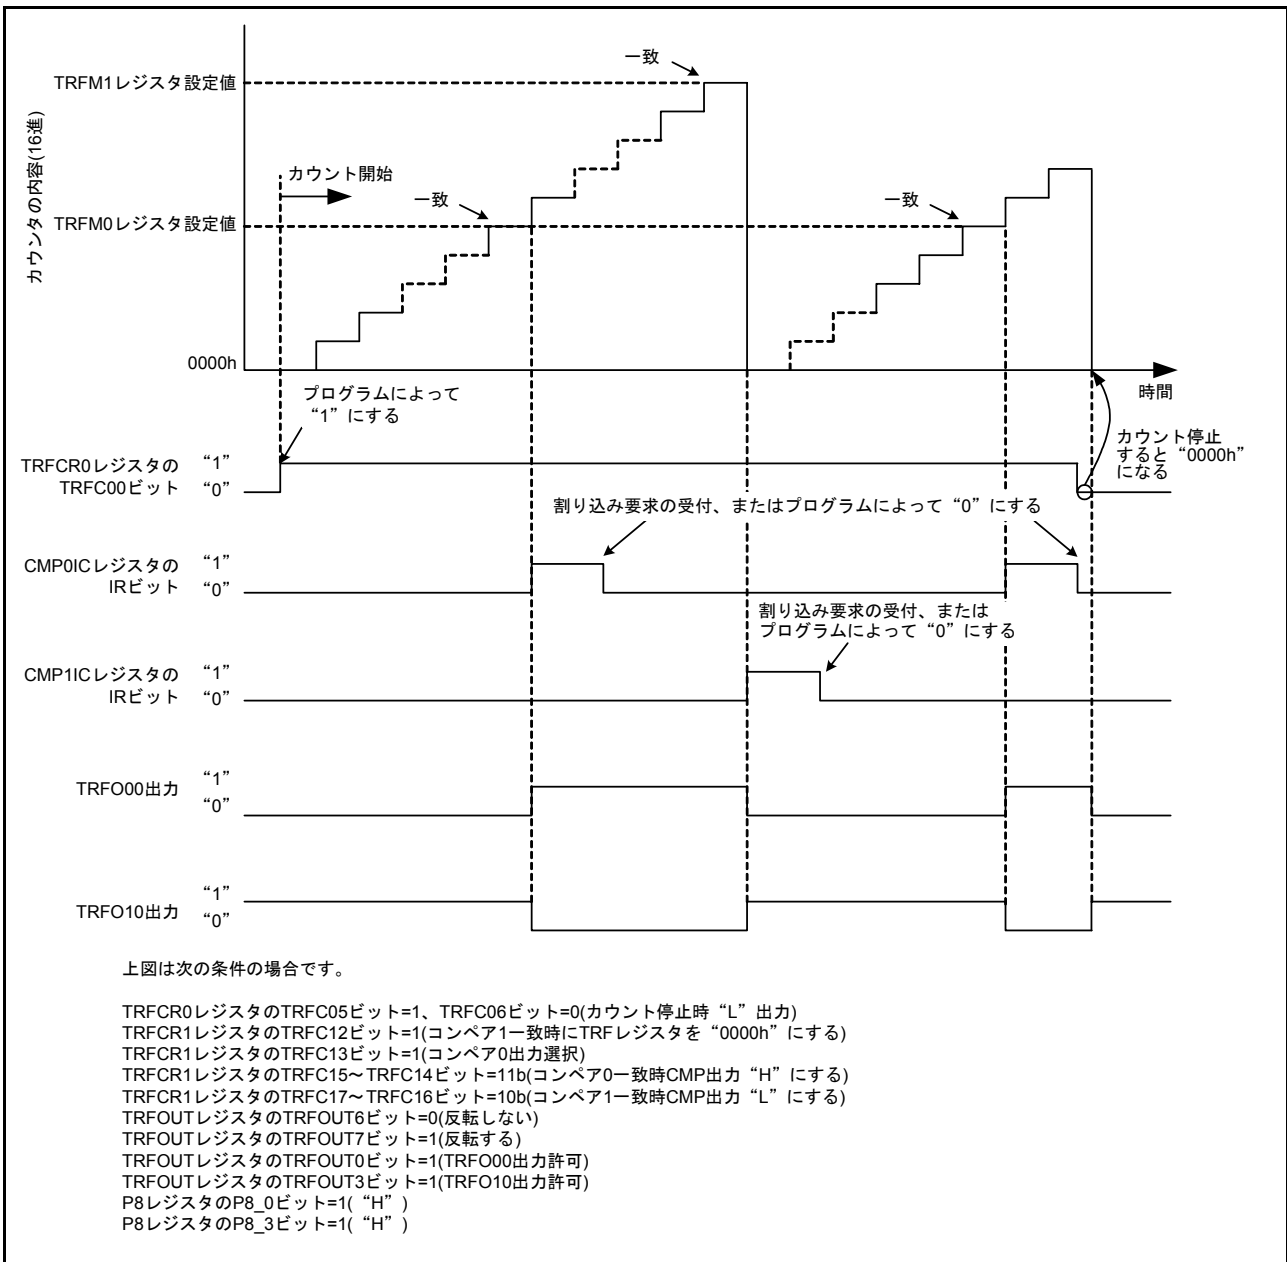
カウンタの内容(16進)

TRFM1レジスタ設定値

一致

カウント開始

一致

一致

TRFM0レジスタ設定値

0000h

時間

プログラムによって“1”にする

カウント停止すると“0000h”になる

TRFCR0レジスタの TRFC00ビット “1” “0”

割り込み要求の受付、またはプログラムによって“0”にする

CMP0ICレジスタの IRビット “1” “0”

割り込み要求の受付、またはプログラムによって“0”にする

CMP1ICレジスタの IRビット “1” “0”

TRFO00出力 “1” “0”

TRFO10出力 “1” “0”

上図は次の条件の場合です。

TRFCR0レジスタのTRFC05ビット=1、TRFC06ビット=0(カウント停止時“L”出力)
TRFCR1レジスタのTRFC12ビット=1(コンペア1一致時にTRFレジスタを“0000h”にする)
TRFCR1レジスタのTRFC13ビット=1(コンペア0出力選択)
TRFCR1レジスタのTRFC15〜TRFC14ビット=11b(コンペア0一致時CMP出力“H”にする)
TRFCR1レジスタのTRFC17〜TRFC16ビット=10b(コンペア1一致時CMP出力“L”にする)
TRFOUTレジスタのTRFOUT6ビット=0(反転しない)
TRFOUTレジスタのTRFOUT7ビット=1(反転する)
TRFOUTレジスタのTRFOUT0ビット=1(TRFO00出力許可)
TRFOUTレジスタのTRFOUT3ビット=1(TRFO10出力許可)
P8レジスタのP8_0ビット=1(“H”)
P8レジスタのP8_3ビット=1(“H”)